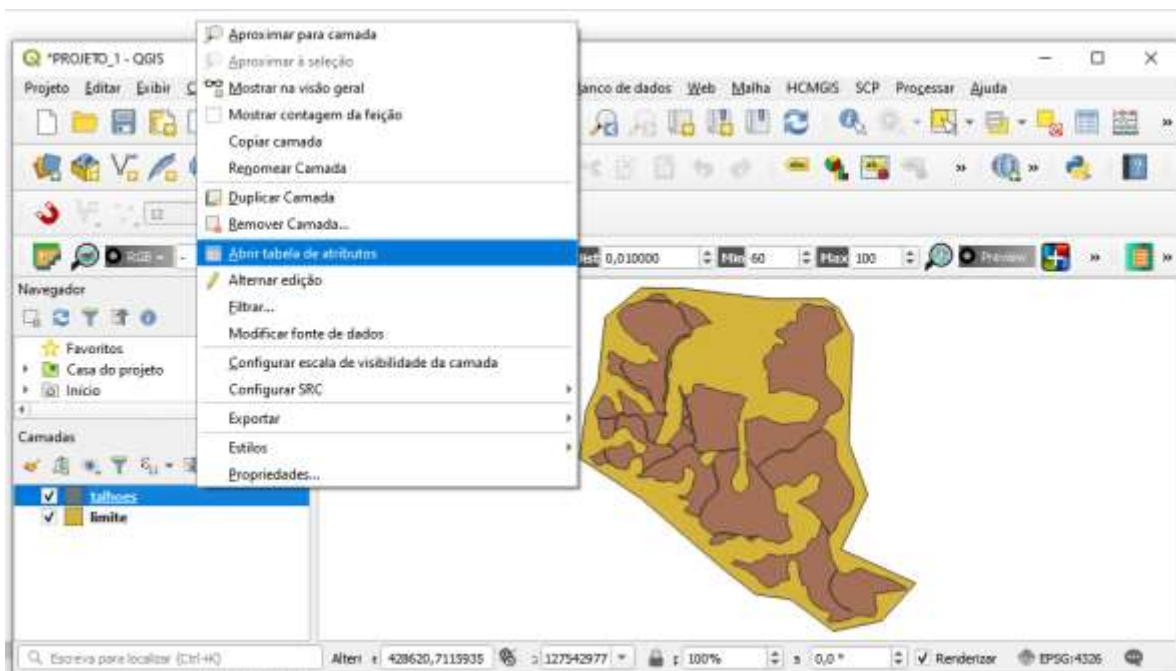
*PROJETO_1 - QGIS

Projeto Editar Exibir C

Banco de dados Web Malha HCMGIS SCP Processar Ajuda

Aproximar para camada
Aproximar à seleção
Mostrar na visão geral
Mostrar contagem da feição
Copiar camada
Renomear Camada
Duplicar Camada
Remover Camada...
Abrir tabela de atributos
Alternar edição
Filtrar...
Modificar fonte de dados
Configurar escala de visibilidade da camada
Configurar SRC
Exportar
Estilos
Propriedades...

RGB

0,010000 Min 60 Max 100 Preview

Navegador

Favoritos
Casa do projeto
Início

Camadas

talhoes
limite

Escreva para localizar (Ctrl+K)

Alteri 428620,7115935 127542977 100% 0,0° Renderizar EPSG:4326